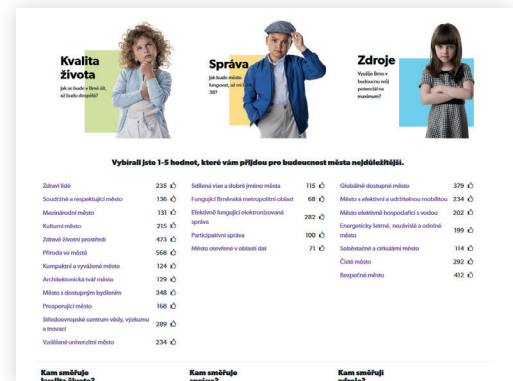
Kvalita života
Jak se bude v Brně žít, až budu dospělá?

Správa
Jak bude město fungovat, až mi bude 30?

Zdroje
Využije Brno v budoucnu svůj potenciál na maximum?

Vybírali jste 1–5 hodnot, které vám přijdou pro budoucnost města nejdůležitější.

Zdraví lidé 235
Soudržné a respektující město 136
Mezinárodní město 131
Kulturní město 215
Zdravé životní prostředí 473
Příroda ve městě 568
Kompaktní a vyvážené město 124
Architektonicky tvář města 129
Město s dostupným bydlením 348
Prosperující město 168
Středoevropské centrum vědy, výzkumu a inovací 289
Vzdělané univerzitní město 234

Sdílená vize a dobré jméno města 115
Fungující Brněnská metropolitní oblast 68
Efektivně fungující elektronizovaná správa 282
Participativní správa 100
Město otevřené v oblasti dat 71

Globálně dostupné město 379
Město s efektivní a udržitelnou mobilitou 234
Město efektivně hospodařící s vodou 202
Energeticky šetrné, nezávislé a odolné město 199
Soběstačné a cirkulární město 114
Čisté město 292
Bezpečné město 412

Kam směřuje kvalita života?
Kam směřuje správa?
Kam směřují zdroje?